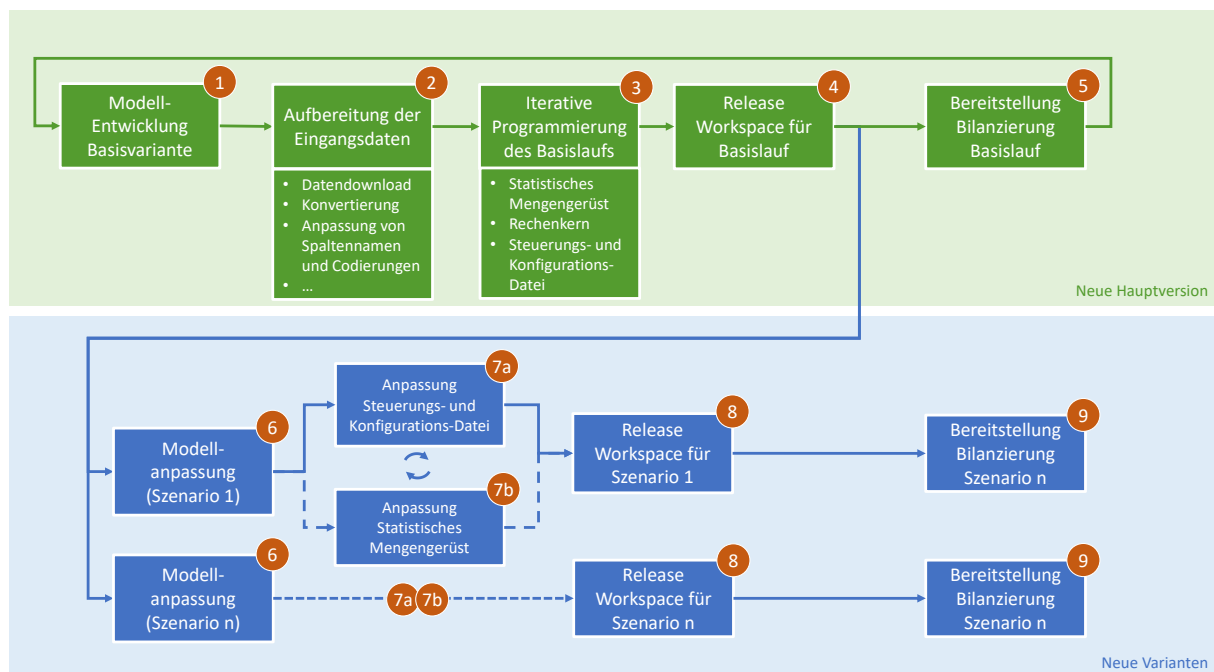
1
Modell-Entwicklung Basisvariante

2
Aufbereitung der Eingangsdaten

- Datendownload
- Konvertierung
- Anpassung von Spaltennamen und Codierungen
- …

3
Iterative Programmierung des Basislaufs

- Statistisches Mengengerüst
- Rechenkern
- Steuerungs- und Konfigurations-Datei

4
Release Workspace für Basislauf

5
Bereitstellung Bilanzierung Basislauf

Neue Hauptversion

6
Modell-anpassung (Szenario 1)

7a
Anpassung Steuerungs- und Konfigurations-Datei

7b
Anpassung Statistisches Mengengerüst

8
Release Workspace für Szenario 1

9
Bereitstellung Bilanzierung Szenario n

6
Modell-anpassung (Szenario n)

7a 7b

8
Release Workspace für Szenario n

9
Bereitstellung Bilanzierung Szenario n

Neue Varianten